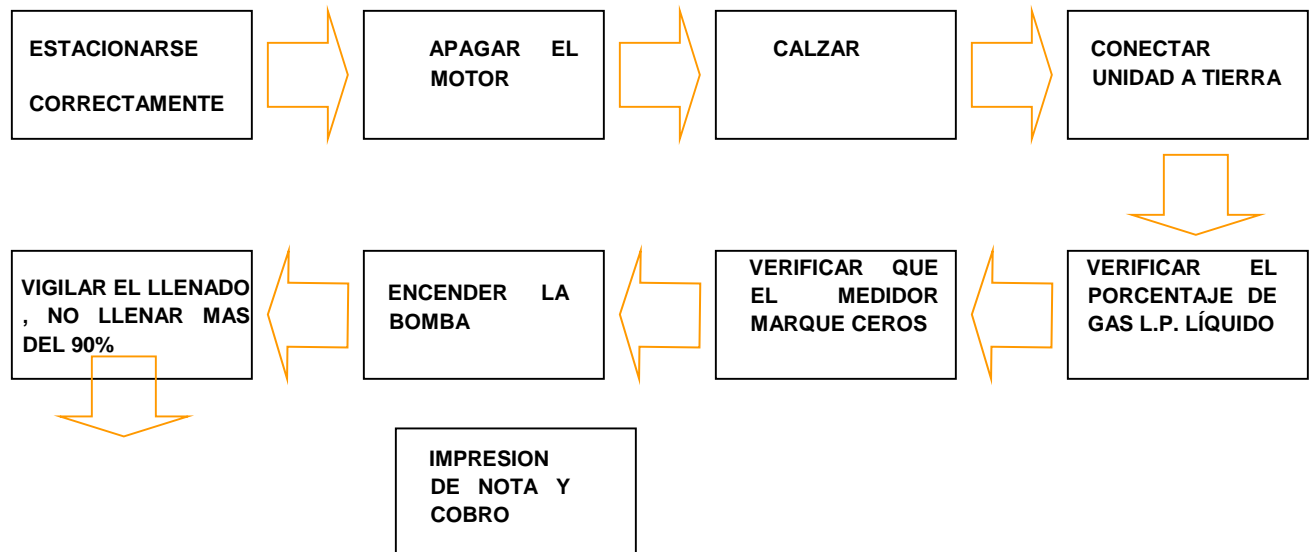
ESTACIONARSE

CORRECTAMENTE

APAGAR EL MOTOR

CALZAR

CONECTAR UNIDAD A TIERRA

VERIFICAR EL PORCENTAJE DE GAS L.P. LÍQUIDO

VERIFICAR QUE EL MEDIDOR MARQUE CEROS

ENCENDER LA BOMBA

VIGILAR EL LLENADO , NO LLENAR MAS DEL 90%

IMPRESION DE NOTA Y COBRO